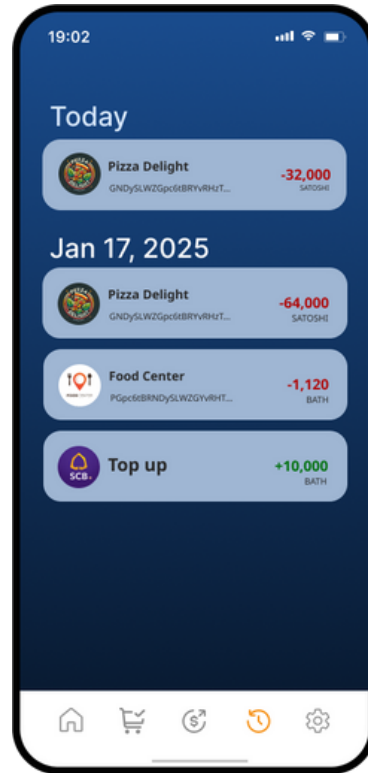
19:02

Today

Pizza Delight
GNDySLWZGpc6tBRYvRHzT...
-32,000
SATOSHI

Jan 17, 2025

Pizza Delight
GNDySLWZGpc6tBRYvRHzT...
-64,000
SATOSHI

Food Center
PGpc6tBRNDySLWZGYvRHT...
-1,120
BATH

SCB
Top up
+10,000
BATH